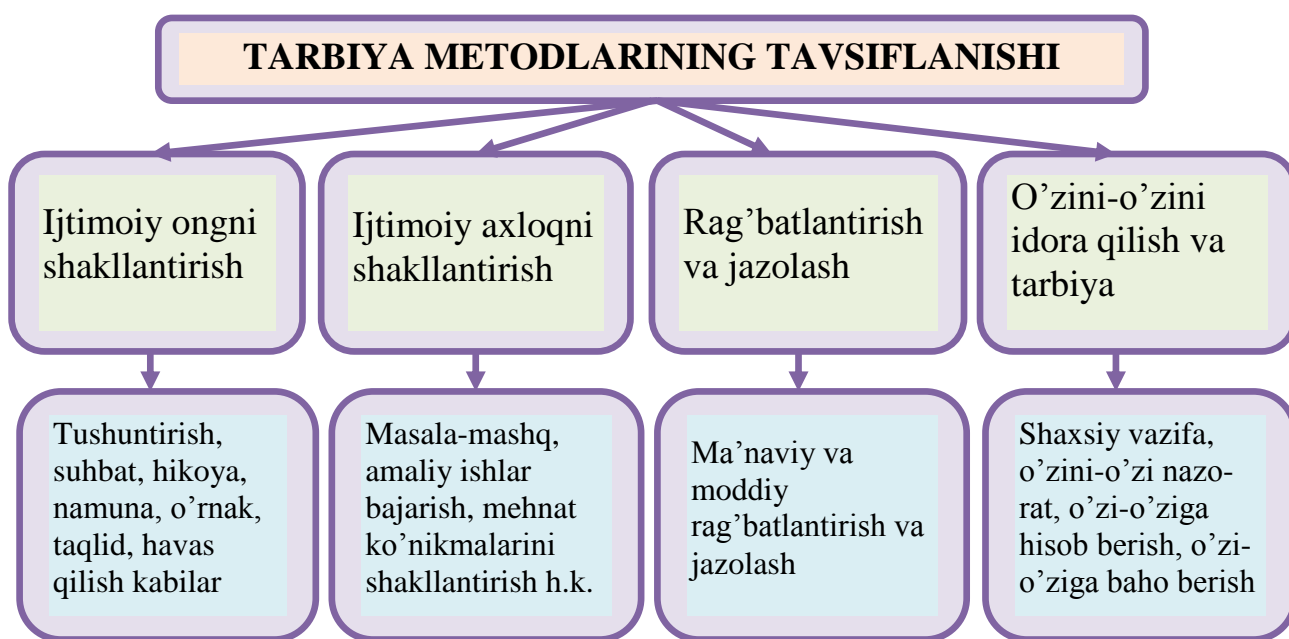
TARBIYA METODLARINING TAVSIFLANISHI

Ijtimoiy ongni shakllantirish

Ijtimoiy axloqni shakllantirish

Rag’batlantirish va jazolash

O’zini-o’zini idora qilish va tarbiya

Tushuntirish, suhbat, hikoya, namuna, o’rnak, taqlid, havas qilish kabilar

Masala-mashq, amaliy ishlar bajarish, mehnat ko’nikmalarini shakllantirish h.k.

Ma’naviy va moddiy rag’batlantirish va jazolash

Shaxsiy vazifa, o’zini-o’zi nazorat, o’zi-o’ziga hisob berish, o’zi-o’ziga baho berish